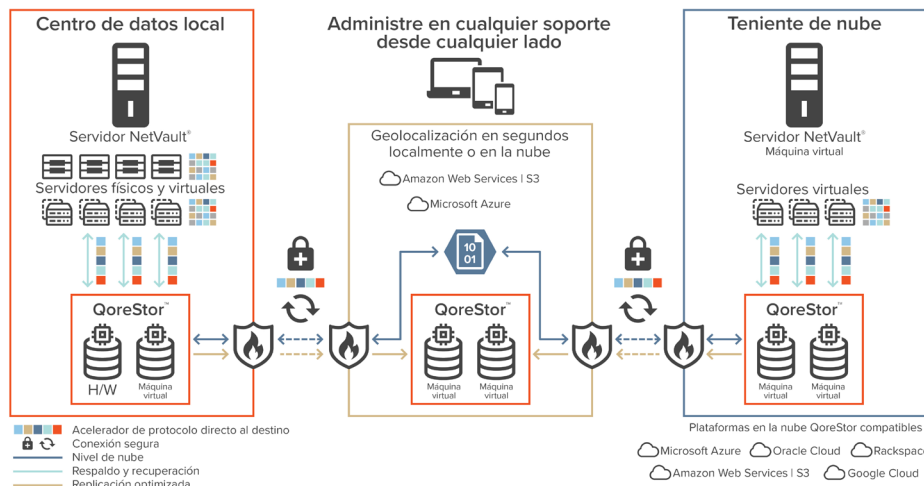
Centro de datos local

Servidor NetVault®

Servidores físicos y virtuales

QoreStor™

H/W

Máquina virtual

Administre en cualquier soporte desde cualquier lado

Geolocalización en segundos localmente o en la nube

Amazon Web Services | S3

Microsoft Azure

10
01

QoreStor™

Máquina virtual

Máquina virtual

Teniente de nube

Servidor NetVault®
Máquina virtual

Servidores virtuales

QoreStor™

Máquina virtual

Máquina virtual

Acelerador de protocolo directo al destino
Conexión segura
Nivel de nube
Respaldo y recuperación
Replicación optimizada

Plataformas en la nube QoreStor compatibles

Microsoft Azure
Oracle Cloud
Rackspac
Amazon Web Services | S3
Google Cloud